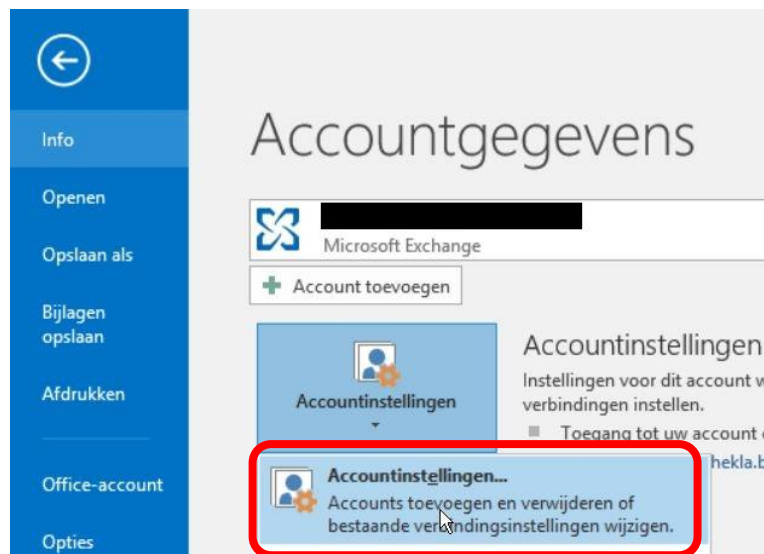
Info

Openen

Opslaan als

Bijlagen opslaan

Afdrukken

Office-account

Opties

Accountgegevens

Microsoft Exchange

Account toevoegen

Accountinstellingen

Accountinstellingen

Instellingen voor dit account w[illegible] verbindingen instellen.

Toegang tot uw account o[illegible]

hekla.b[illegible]

Accountinstellingen...

Accounts toevoegen en verwijderen of bestaande verbindingsinstellingen wijzigen.